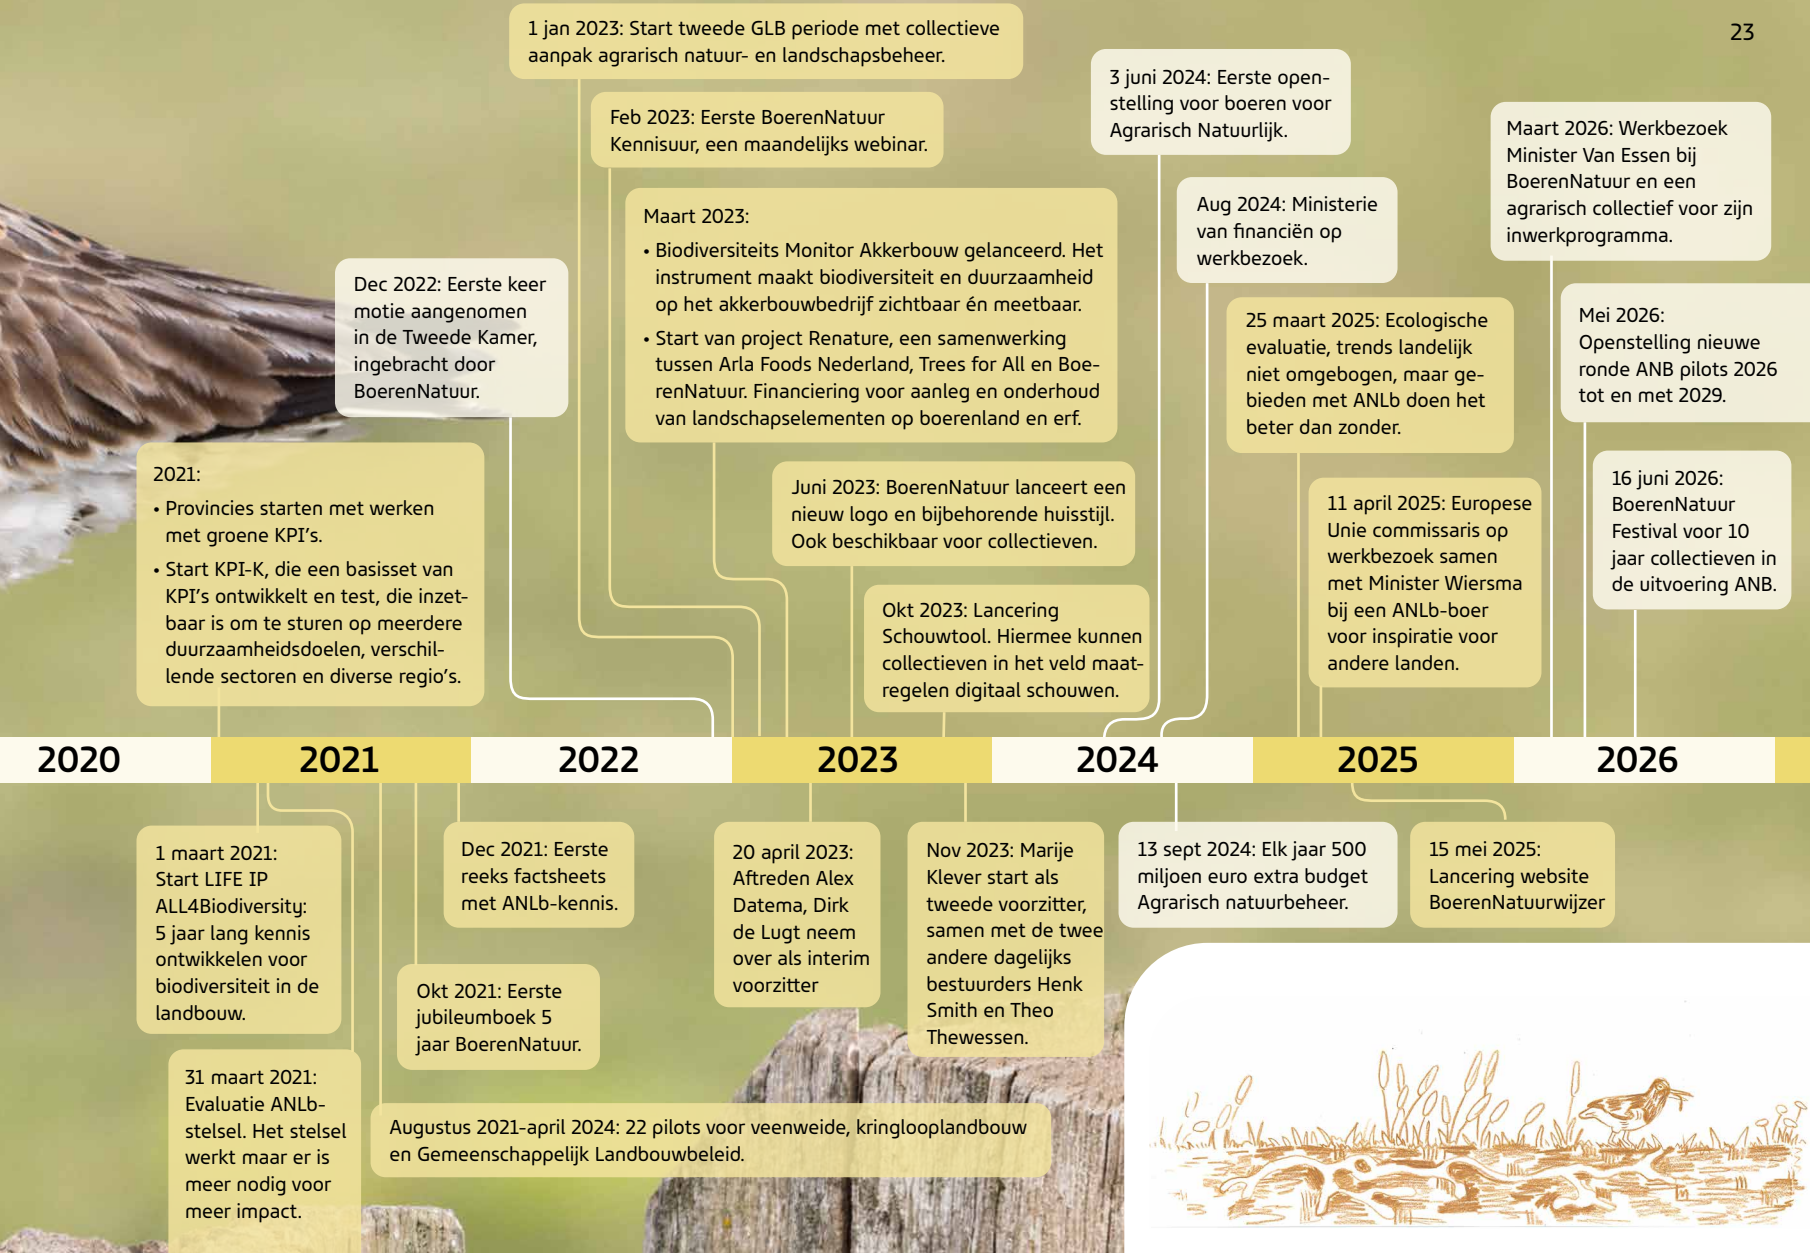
23

1 jan 2023: Start tweede GLB periode met collectieve aanpak agrarisch natuur- en landschapsbeheer.

Feb 2023: Eerste BoerenNatuur Kennisuur, een maandelijks webinar.

3 juni 2024: Eerste openstelling voor boeren voor Agrarisch Natuurlijk.

Maart 2026: Werkbezoek Minister Van Essen bij BoerenNatuur en een agrarisch collectief voor zijn inwerkprogramma.

Aug 2024: Ministerie van financiën op werkbezoek.

Maart 2023:
• Biodiversiteits Monitor Akkerbouw gelanceerd. Het instrument maakt biodiversiteit en duurzaamheid op het akkerbouwbedrijf zichtbaar én meetbaar.
• Start van project Renature, een samenwerking tussen Arla Foods Nederland, Trees for All en BoerenNatuur. Financiering voor aanleg en onderhoud van landschapselementen op boerenland en erf.

Dec 2022: Eerste keer motie aangenomen in de Tweede Kamer, ingebracht door BoerenNatuur.

25 maart 2025: Ecologische evaluatie, trends landelijk niet omgebogen, maar geboden met ANLb doen het beter dan zonder.

Mei 2026: Openstelling nieuwe ronde ANB pilots 2026 tot en met 2029.

2021:
• Provincies starten met werken met groene KPI's.
• Start KPI-K, die een basisset van KPI's ontwikkelt en test, die inzetbaar is om te sturen op meerdere duurzaamheidsdoelen, verschillende sectoren en diverse regio's.

Juni 2023: BoerenNatuur lanceert een nieuw logo en bijbehorende huisstijl. Ook beschikbaar voor collectieven.

11 april 2025: Europese Unie commissaris op werkbezoek samen met Minister Wiersma bij een ANLb-boer voor inspiratie voor andere landen.

16 juni 2026: BoerenNatuur Festival voor 10 jaar collectieven in de uitvoering ANB.

Okt 2023: Lancering Schouwtool. Hiermee kunnen collectieven in het veld maatregelen digitaal schouwen.

2020 2021 2022 2023 2024 2025 2026

1 maart 2021: Start LIFE IP ALL4Biodiversity: 5 jaar lang kennis ontwikkelen voor biodiversiteit in de landbouw.

Dec 2021: Eerste reeks factsheets met ANLb-kennis.

20 april 2023: Aftreden Alex Datema, Dirk de Lugt neem over als interim voorzitter

Nov 2023: Marije Klever start als tweede voorzitter, samen met de twee andere dagelijks bestuurders Henk Smith en Theo Thewessen.

13 sept 2024: Elk jaar 500 miljoen euro extra budget Agrarisch natuurbeheer.

15 mei 2025: Lancering website BoerenNatuurwijzer

Okt 2021: Eerste jubileumboek 5 jaar BoerenNatuur.

31 maart 2021: Evaluatie ANLb-stelsel. Het stelsel werkt maar er is meer nodig voor meer impact.

Augustus 2021-april 2024: 22 pilots voor veenweide, kringlooplandbouw en Gemeenschappelijk Landbouwbeleid.